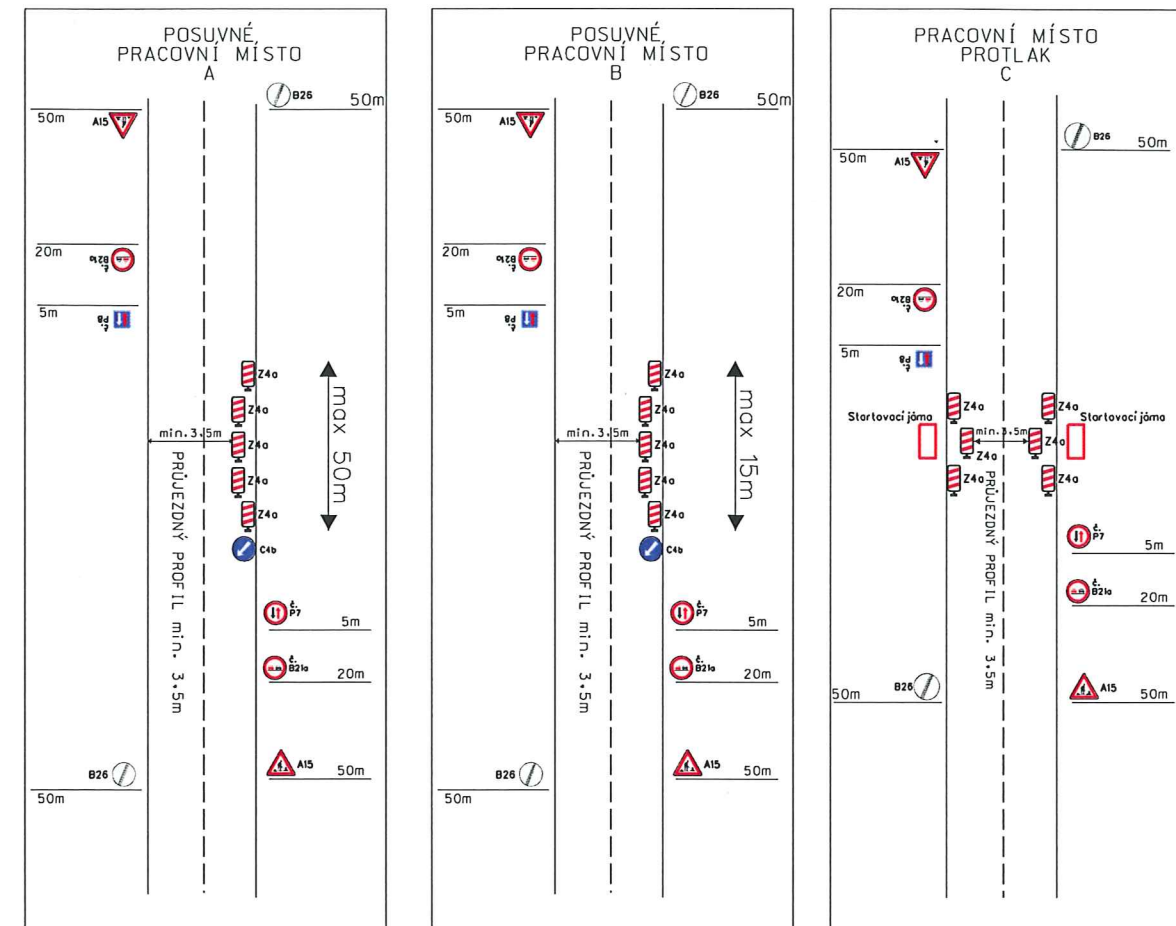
POSUVNÉ,
PRACOVNÍ MÍSTO
A

B26 50m

50m A15

20m č. B21a

5m č. P8

Z4a
Z4a
min. 3.5m
Z4a
Z4a
Z4a
C4b

max 50m

PRŮJEZDNÝ PROFIL min. 3.5m

č. P7 5m

č. B21a 20m

A15 50m

B26
50m

POSUVNÉ,
PRACOVNÍ MÍSTO
B

B26 50m

50m A15

20m č. B21a

5m č. P8

Z4a
Z4a
min. 3.5m
Z4a
Z4a
Z4a
C4b

max 15m

PRŮJEZDNÝ PROFIL min. 3.5m

č. P7 5m

č. B21a 20m

A15 50m

B26
50m

PRACOVNÍ MÍSTO
PROTLAK
C

B26 50m

50m A15

20m č. B21a

5m č. P8

Z4a
Startovací jáma
Z4a
Z4a
min. 3.5m
Z4a
Z4a
Startovací jáma
Z4a

PRŮJEZDNÝ PROFIL min. 3.5m

č. P7 5m

č. B21a 20m

50m B26

A15 50m